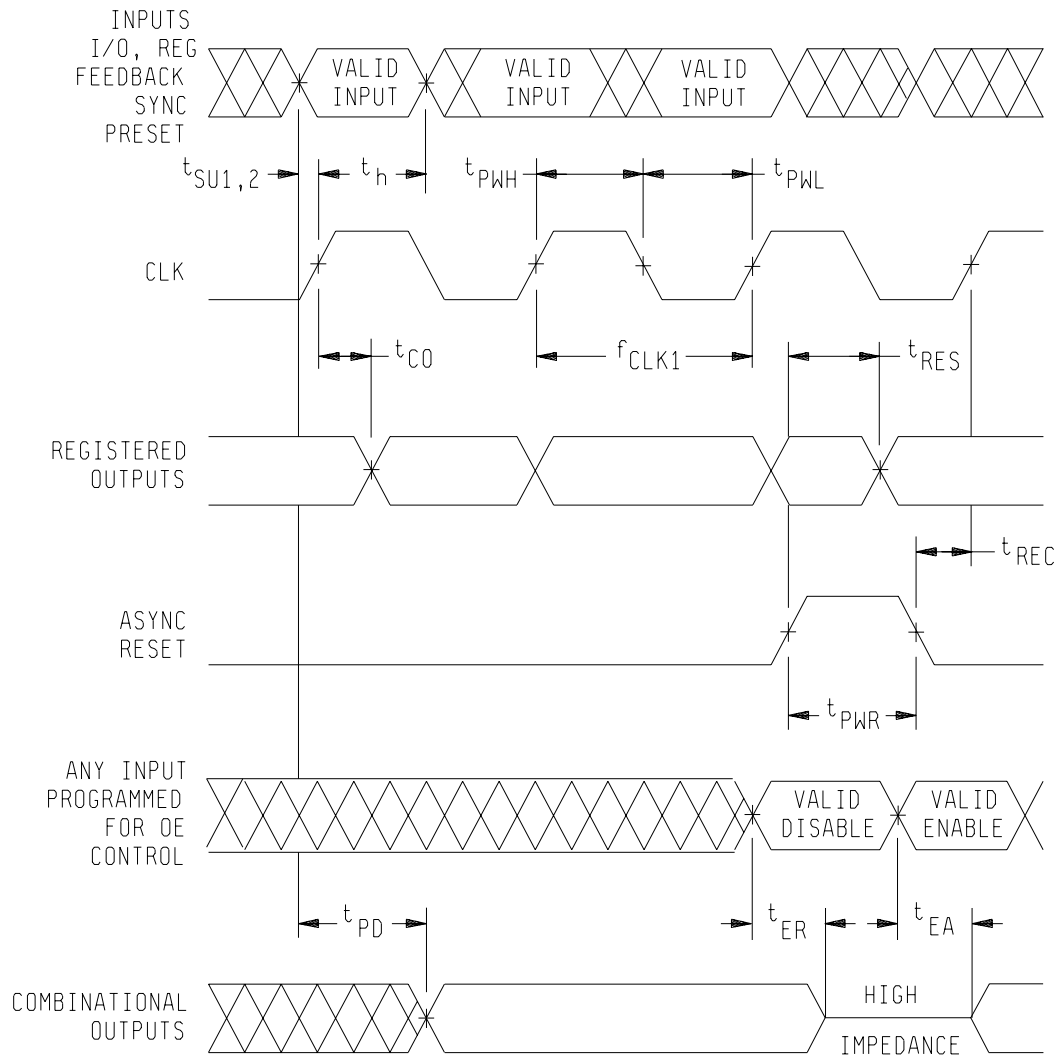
INPUTS I/O, REG FEEDBACK SYNC PRESET

VALID INPUT

VALID INPUT

VALID INPUT

$t_{SU1,2}$

$t_h$

$t_{PWH}$

$t_{PWL}$

CLK

$t_{CO}$

$f_{CLK1}$

$t_{RES}$

REGISTERED OUTPUTS

$t_{REC}$

ASYNC RESET

$t_{PWR}$

ANY INPUT PROGRAMMED FOR OE CONTROL

VALID DISABLE

VALID ENABLE

$t_{PD}$

$t_{ER}$

$t_{EA}$

COMBINATIONAL OUTPUTS

HIGH

IMPEDANCE